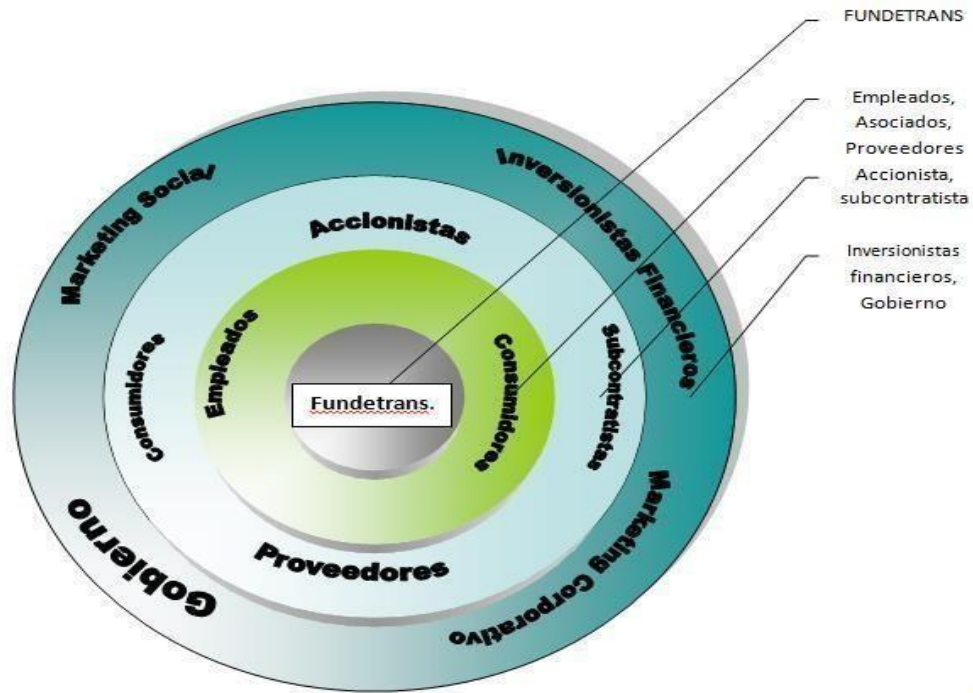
FUNDETRANS

Empleados, Asociados, Proveedores

Accionista, subcontratista

Inversionistas financieros, Gobierno

Marketing Social/

Inversionistas Financieros

Accionistas

Empleados

Consumidores

Subcontratistas

Consumidores

Fundetrans.

Proveedores

Gobierno

Marketing Corporativo